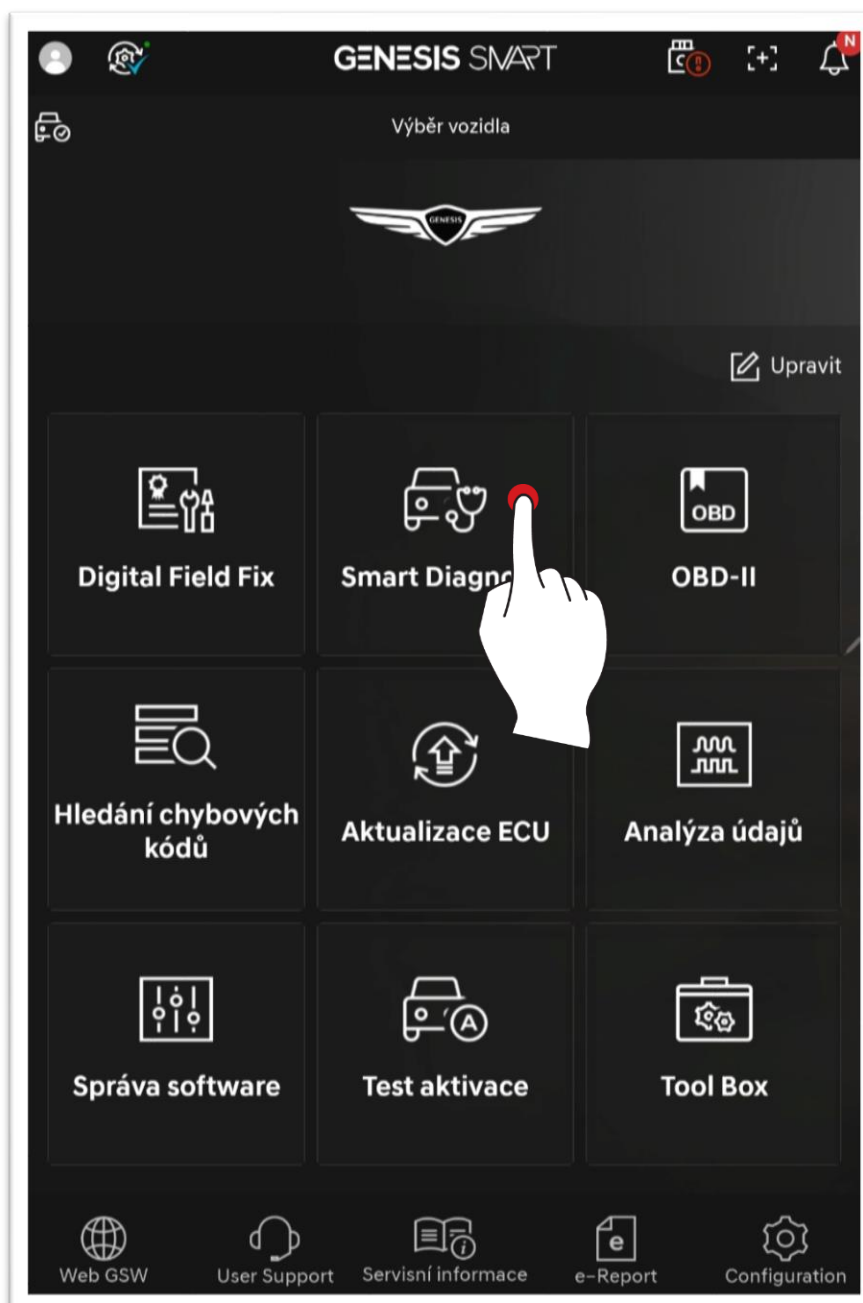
GENESIS SMART

N

Výběr vozidla

GENESIS

Upravit

Digital Field Fix

Smart Diagno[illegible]

OBD

OBD-II

Hledání chybových kódů

Aktualizace ECU

Analýza údajů

Správa software

Test aktivace

Tool Box

Web GSW

User Support

Servisní informace

e-Report

Configuration